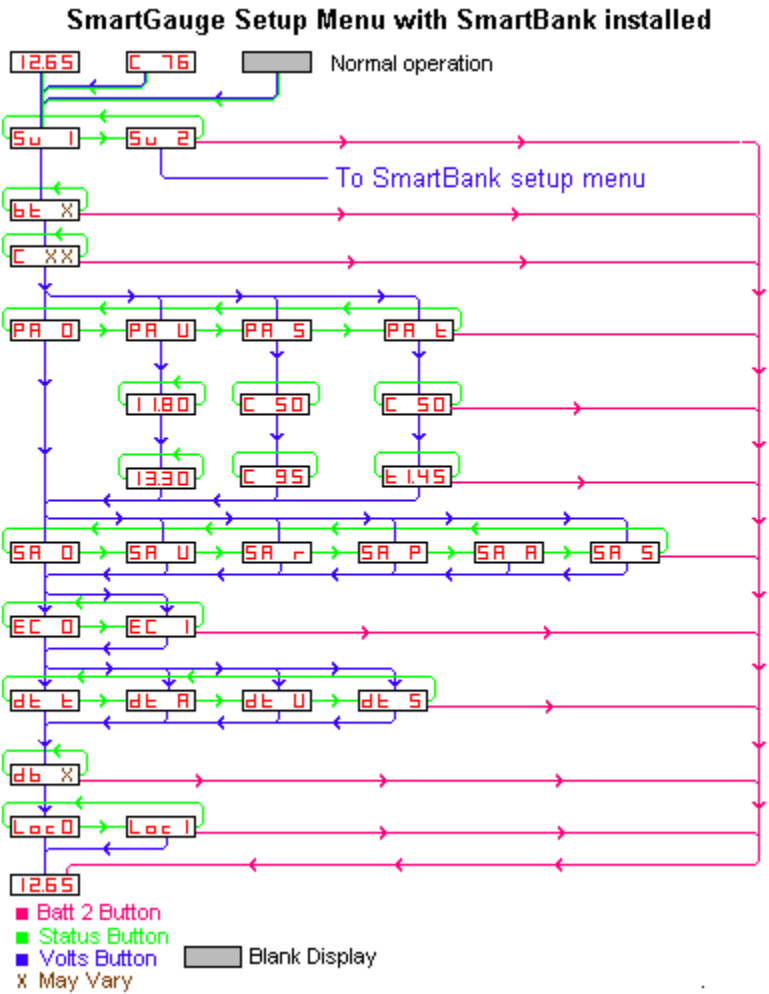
SmartGauge Setup Menu with SmartBank installed

12.65
C 76
Normal operation

Su 1
Su 2
To SmartBank setup menu

bt X
C XX

PA 0
PA U
PA S
PA t

11.80
C 50
C 50

13.30
C 95
t 1.45

SA 0
SA U
SA r
SA P
SA A
SA S

EC 0
EC 1

dt t
dt A
dt U
dt S

db X

Loc0
Loc 1

12.65

Batt 2 Button
Status Button
Volts Button
X May Vary
Blank Display